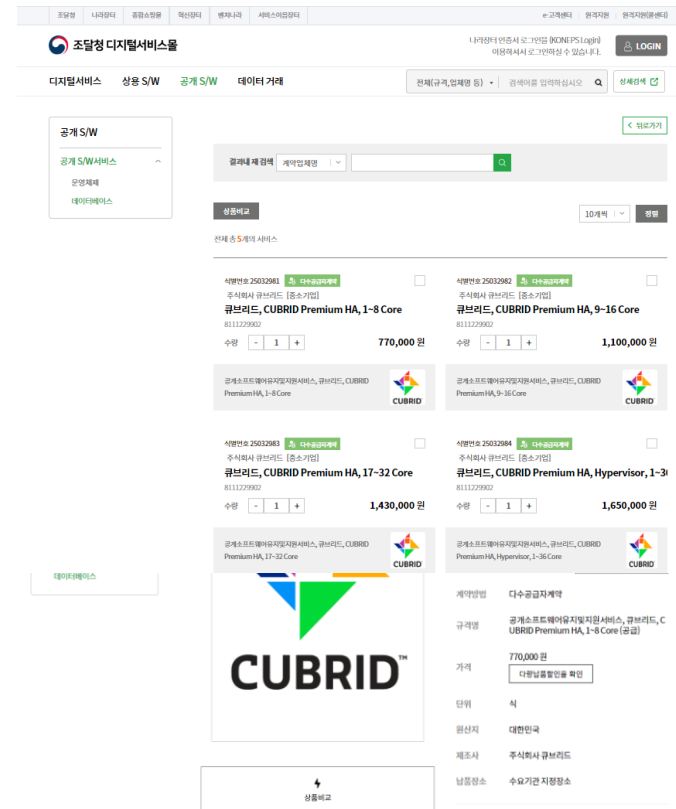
조달청 나라장터 종합쇼핑몰 혁신장터 벤처나라 서비스이음장터 e-고객센터 원격지원 원격지원(울데이)

조달청 디지털서비스몰

나라장터 인증서 로그인(KONEPS Login) 이용하셔서 로그인하실 수 있습니다.

LOGIN

디지털서비스 상용 S/W 공개 S/W 데이터 거래

전체(규격,업체명 등) 검색어를 입력하십시오 상세검색

공개 S/W

공개 S/W서비스

운영체제

데이터베이스

< 뒤로가기

결과내 재 검색 계약업체명

상품비교

10개씩 정렬

전체 총 5개의 서비스

식별번호 25032981 다수공급자계약
주식회사 큐브리드 [중소기업]
큐브리드, CUBRID Premium HA, 1~8 Core
8111229902
수량 - 1 + 770,000 원
공개소프트웨어유지및지원서비스, 큐브리드, CUBRID Premium HA, 1~8 Core
CUBRID

식별번호 25032982 다수공급자계약
주식회사 큐브리드 [중소기업]
큐브리드, CUBRID Premium HA, 9~16 Core
8111229902
수량 - 1 + 1,100,000 원
공개소프트웨어유지및지원서비스, 큐브리드, CUBRID Premium HA, 9~16 Core
CUBRID

식별번호 25032983 다수공급자계약
주식회사 큐브리드 [중소기업]
큐브리드, CUBRID Premium HA, 17~32 Core
8111229902
수량 - 1 + 1,430,000 원
공개소프트웨어유지및지원서비스, 큐브리드, CUBRID Premium HA, 17~32 Core
CUBRID

식별번호 25032984 다수공급자계약
주식회사 큐브리드 [중소기업]
큐브리드, CUBRID Premium HA, Hypervisor, 1~3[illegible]
8111229902
수량 - 1 + 1,650,000 원
공개소프트웨어유지및지원서비스, 큐브리드, CUBRID Premium HA, Hypervisor, 1~36 Core
CUBRID

데이터베이스

CUBRID™

계약방법 다수공급자계약
규격명 공개소프트웨어유지및지원서비스, 큐브리드, CUBRID Premium HA, 1~8 Core (공급)
가격 770,000 원
다량납품할인율 확인
단위 식
원산지 대한민국
제조사 주식회사 큐브리드
납품장소 수요기관 지정장소

상품비교